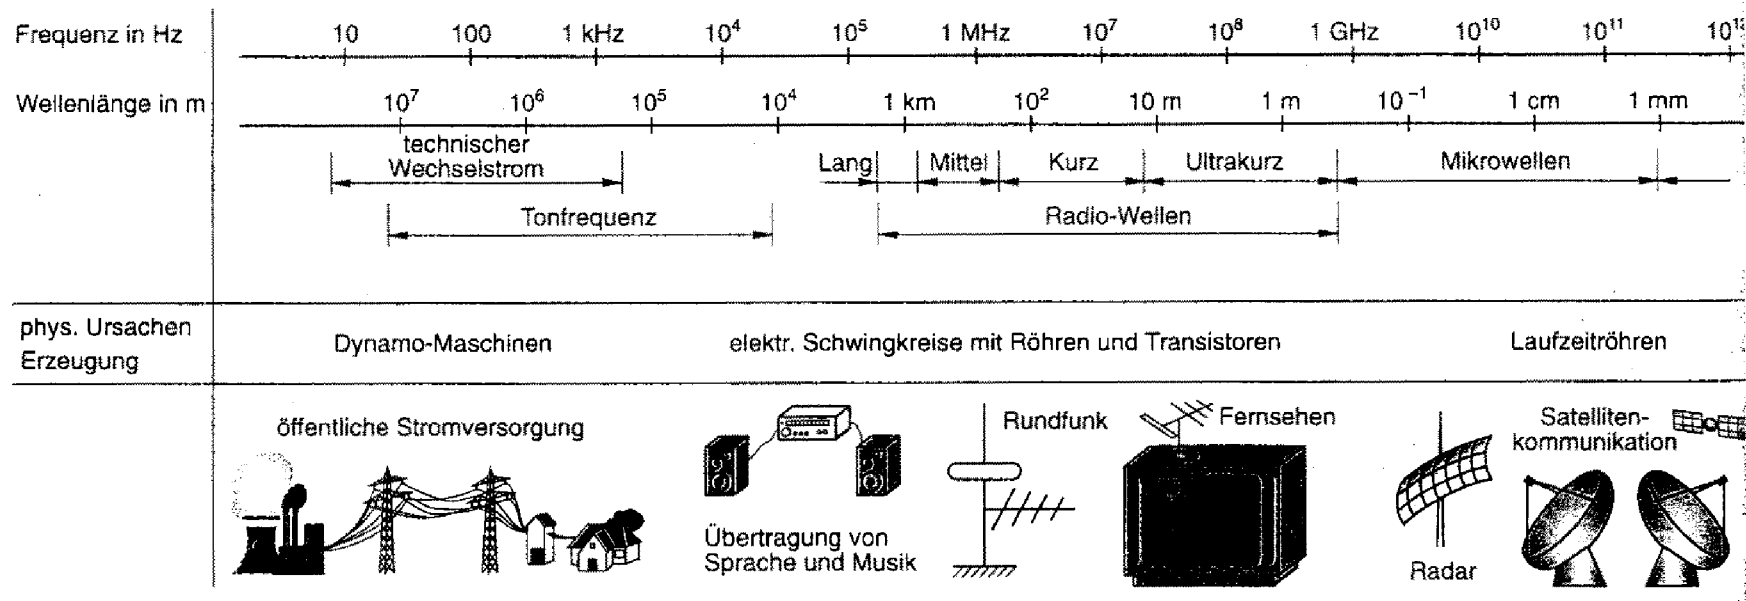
Frequenz in Hz

10 100 1 kHz $10^4$ $10^5$ 1 MHz $10^7$ $10^8$ 1 GHz $10^{10}$ $10^{11}$ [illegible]

Wellenlänge in m

$10^7$ $10^6$ $10^5$ $10^4$ 1 km $10^2$ 10 m 1 m $10^{-1}$ 1 cm 1 mm

technischer Wechselstrom

Lang Mittel Kurz Ultrakurz Mikrowellen

Tonfrequenz

Radio-Wellen

phys. Ursachen Erzeugung

Dynamo-Maschinen

elektr. Schwingkreise mit Röhren und Transistoren

Laufzeitröhren

öffentliche Stromversorgung

Übertragung von Sprache und Musik

Rundfunk

Fernsehen

Radar

Satelliten-kommunikation